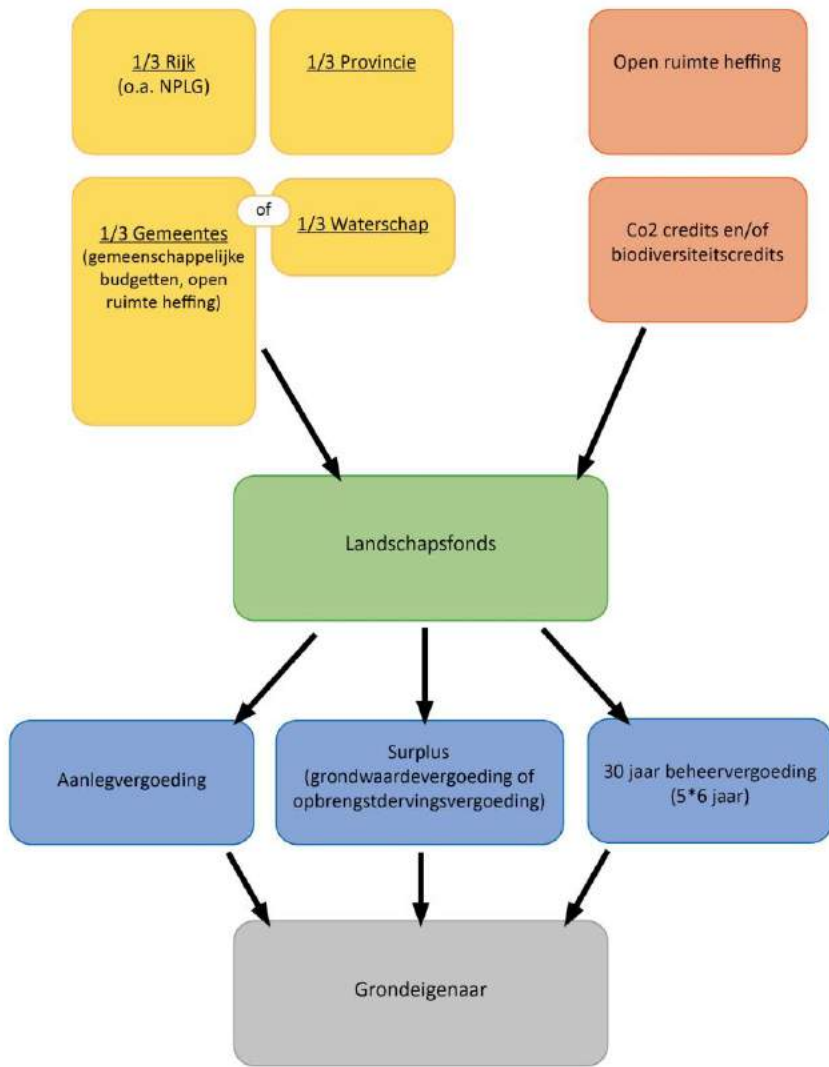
1/3 Rijk
(o.a. NPLG)

1/3 Provincie

Open ruimte heffing

1/3 Gemeentes
(gemeenschappelijke budgetten, open ruimte heffing)

of

1/3 Waterschap

Co2 credits en/of biodiversiteitscredits

Landschapsfonds

Aanlegvergoeding

Surplus
(grondwaardevergoeding of opbrengstdervingsvergoeding)

30 jaar beheervergoeding
(5*6 jaar)

Grondeigenaar